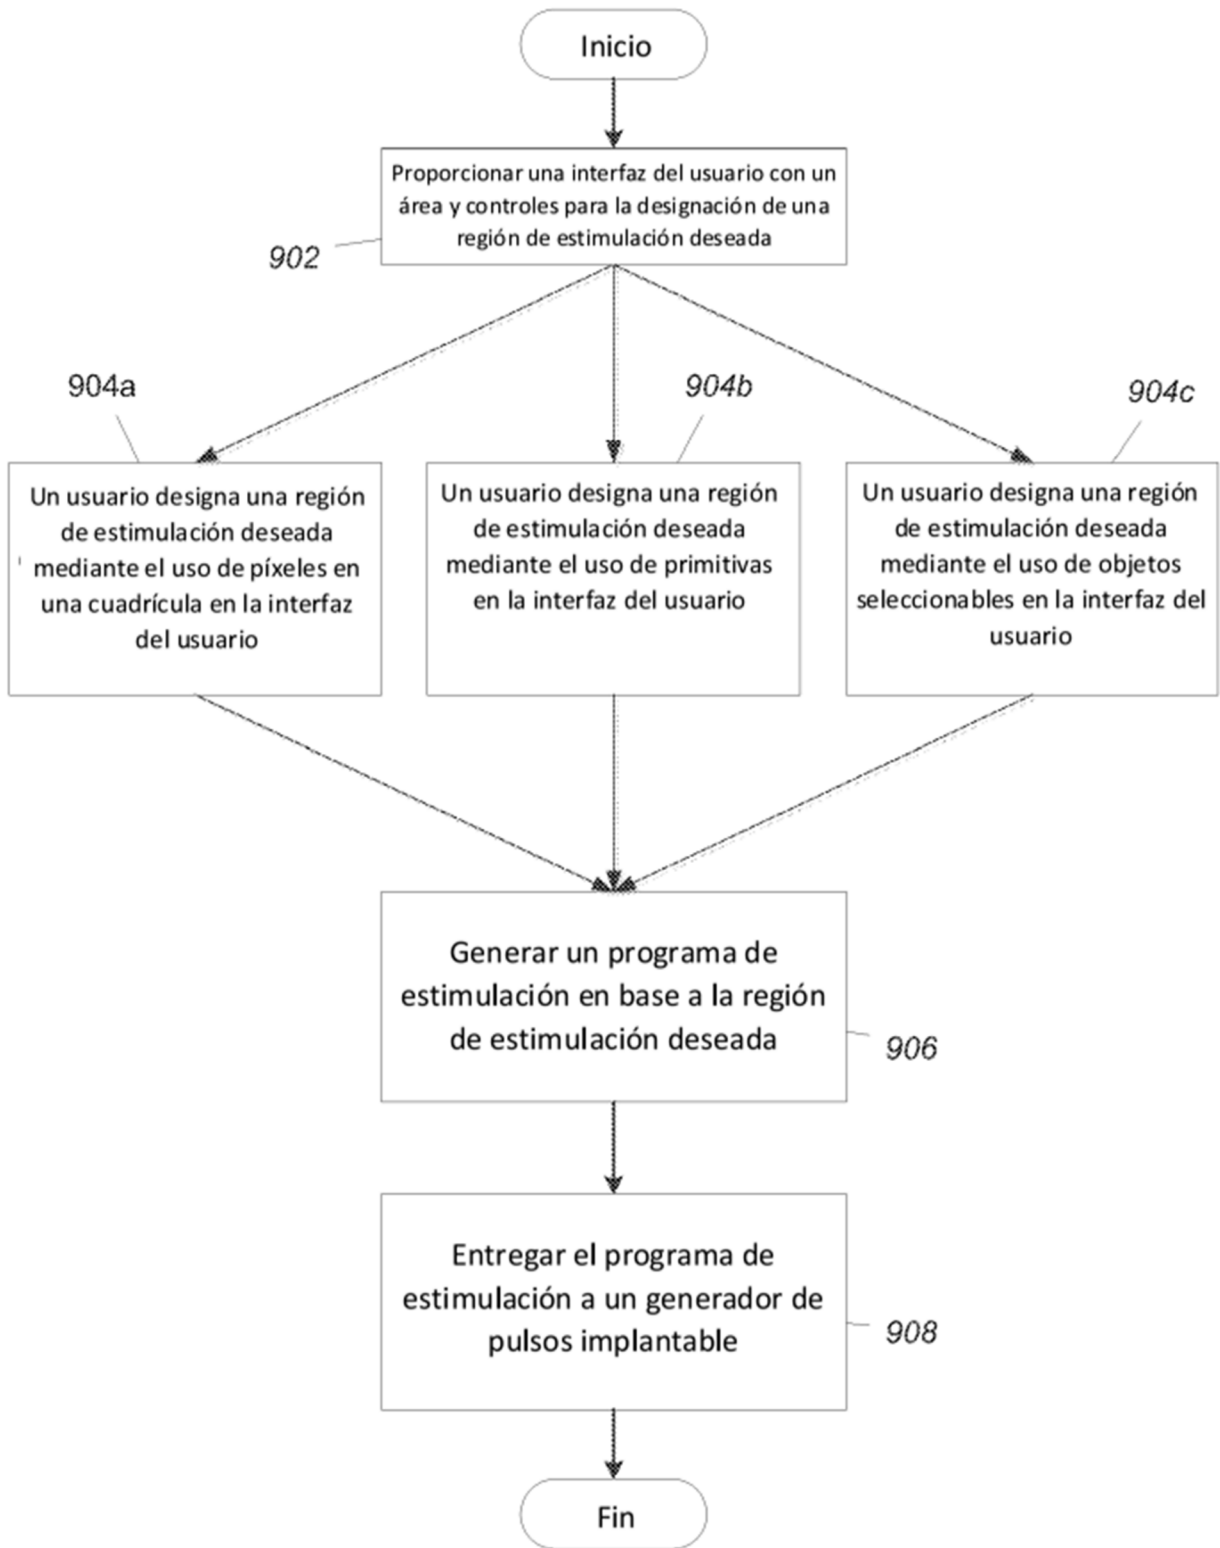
Inicio

Proporcionar una interfaz del usuario con un área y controles para la designación de una región de estimulación deseada

902

904a

904b

904c

Un usuario designa una región de estimulación deseada mediante el uso de píxeles en una cuadrícula en la interfaz del usuario

Un usuario designa una región de estimulación deseada mediante el uso de primitivas en la interfaz del usuario

Un usuario designa una región de estimulación deseada mediante el uso de objetos seleccionables en la interfaz del usuario

Generar un programa de estimulación en base a la región de estimulación deseada

906

Entregar el programa de estimulación a un generador de pulsos implantable

908

Fin